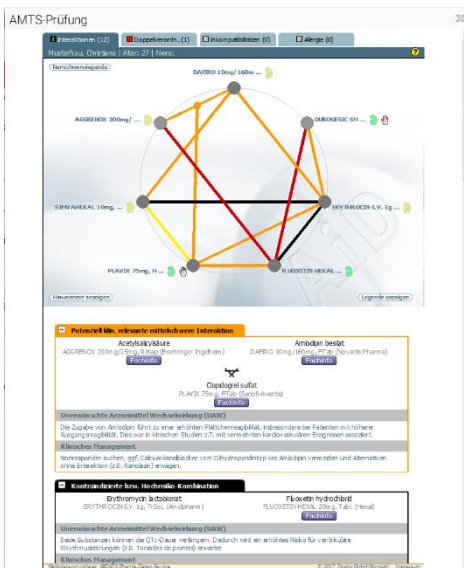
AMTS-Prüfung

Interaktionen (12) | Doppelverordn. (1) | Inkompatibilitäten (0) | Allergie (0)

Musterfrau, Christiane | Alter: 27 | Niere:

Kurzschreibweise

DAFIRO 10mg/160m...

AGGRENOX 200mg/...

DUROGESIC SM ...

SIMVAHEXAL 10mg, ...

ERYTHROCIN-I.V. 1g, ...

PLAVIX 75mg, Fi...

FLUOXETIN HEXAL ...

Hinweistext anzeigen

Legende anzeigen

Potenziell klin. relevante mittelschwere Interaktion

Acetylsalicylsäure
AGGRENOX 200mg/25mg, RKap (Boehringer Ingelheim)
Fachinfo

Amlodipin besilat
DAFIRO 10mg/160mg, FTab (Novartis Pharma)
Fachinfo

Clopidogrel sulfat
PLAVIX 75mg, FTab (Sanofi-Aventis)
Fachinfo

Unerwünschte Arzneimittel Wechselwirkung (UAW)

Die Zugabe von Amlodipin führt zu einer erhöhten Plättchenreagibilität, insbesondere bei Patienten mit höherer Ausgangsreagibilität. Dies war in klinischen Studien z.T. mit vermehrten kardiovaskulären Ereignissen assoziiert.

Klinisches Management

Nonresponder suchen, ggf. Calciumkanalblocker vom Dihydropyridintyp wie Amlodipin vermeiden und Alternativen ohne Interaktion (z.B. Ranolazin) erwägen.

Kontraindizierte bzw. Hochrisiko Kombination

Erythromycin lactobionat
ERYTHROCIN-I.V. 1g, TrSubl. (Amdipharm)

Fluoxetin hydrochlorid
FLUOXETIN HEXAL 20mg, Tabl. (Hexal)
Fachinfo

Unerwünschte Arzneimittel Wechselwirkung (UAW)

Beide Substanzen können die QTc-Dauer verlängern. Dadurch wird ein erhöhtes Risiko für ventrikuläre Rhythmusstörungen (z.B. Torsades de pointes) erwartet.

Klinisches Management

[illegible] © 2017 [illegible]